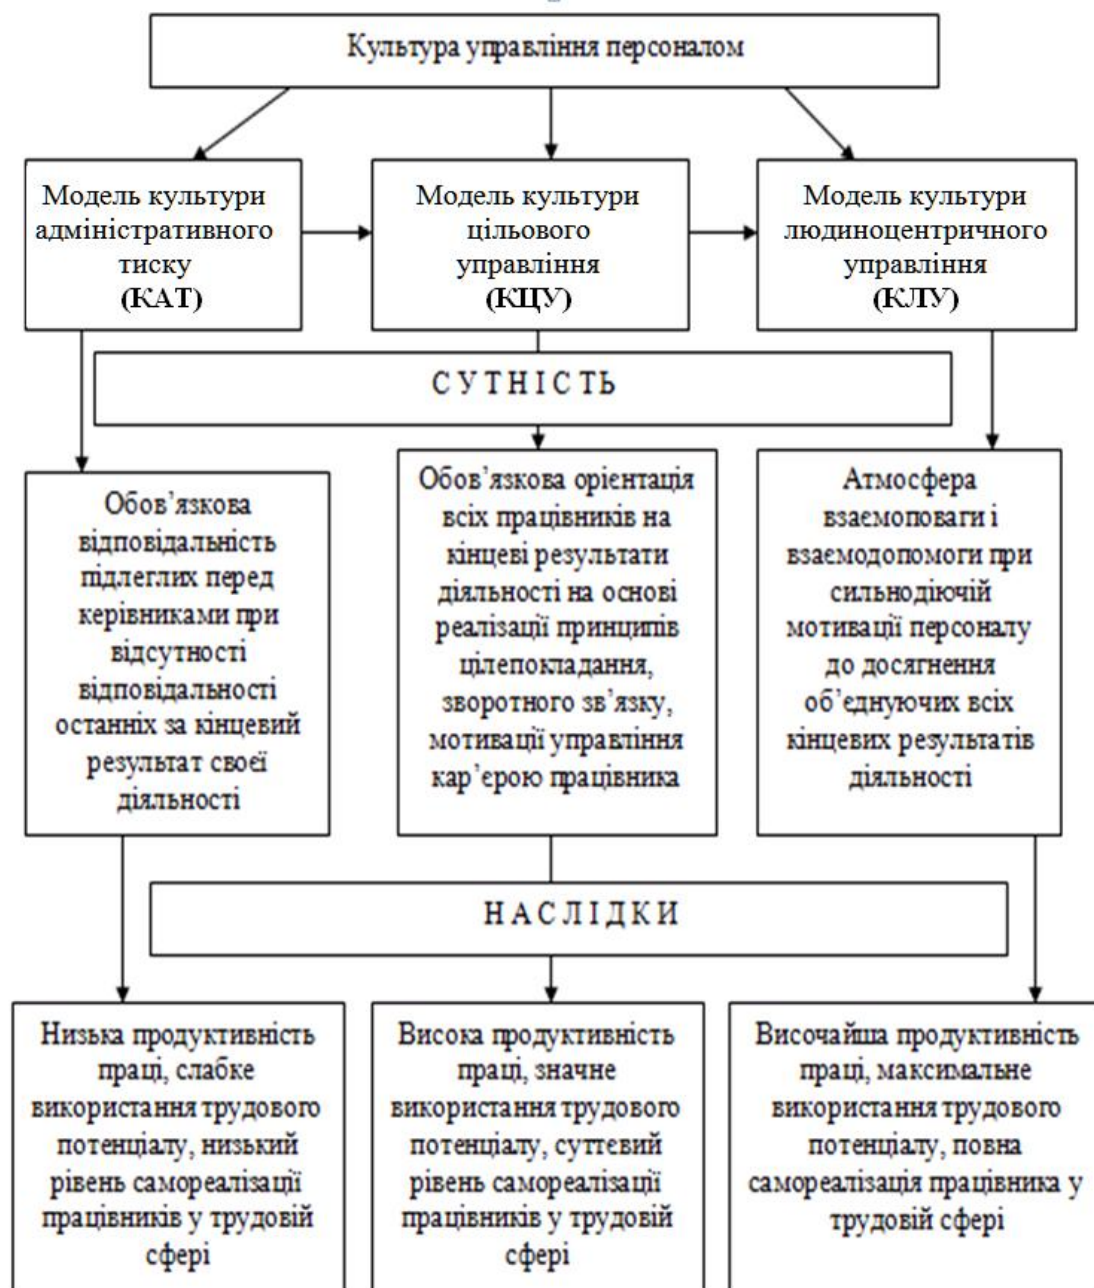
Культура управління персоналом

Модель культури адміністративного тиску (КАТ)

Модель культури цільового управління (КЦУ)

Модель культури людиноцентричного управління (КЛУ)

СУТНІСТЬ

Обов'язкова відповідальність підлеглих перед керівниками при відсутності відповідальності останніх за кінцевий результат своєї діяльності

Обов'язкова орієнтація всіх працівників на кінцеві результати діяльності на основі реалізації принципів цілепокладання, зворотного зв'язку, мотивації управління кар'єрою працівника

Атмосфера взаємоповаги і взаємодопомоги при сильнодіючій мотивації персоналу до досягнення об'єднуючих всіх кінцевих результатів діяльності

НАСЛІДКИ

Низька продуктивність праці, слабке використання трудового потенціалу, низький рівень самореалізації працівників у трудовій сфері

Висока продуктивність праці, значне використання трудового потенціалу, суттєвий рівень самореалізації працівників у трудовій сфері

Височайша продуктивність праці, максимальне використання трудового потенціалу, повна самореалізація працівника у трудовій сфері